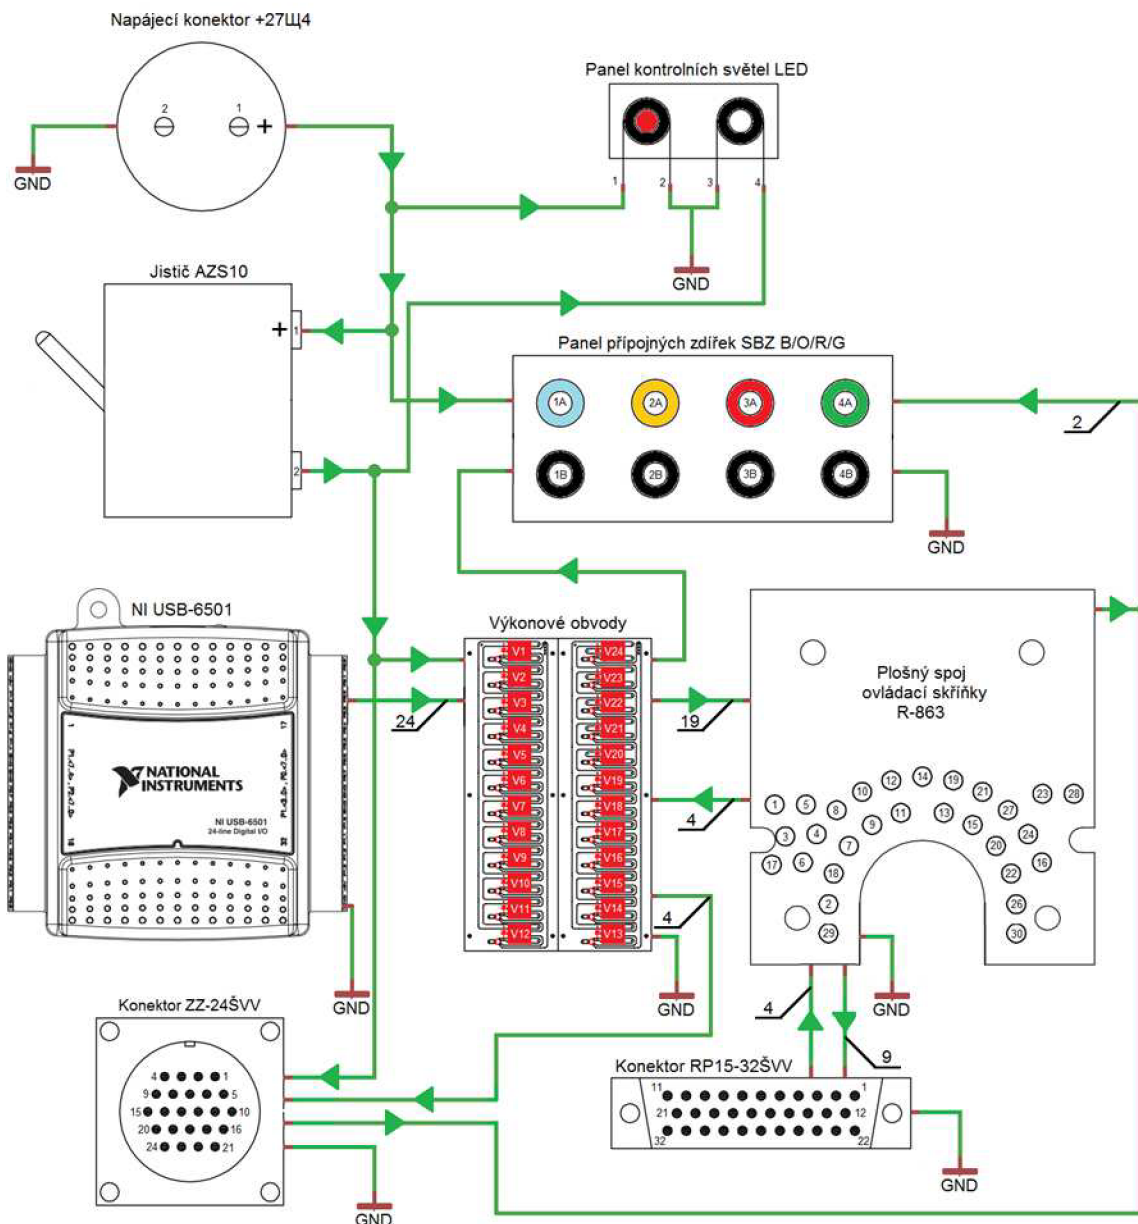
Napájecí konektor +27Щ4

2 1 +

GND

Panel kontrolních světel LED

1 2 3 4

GND

Jistič AZS10

+ 1

2

Panel přípojných zdířek SBZ B/O/R/G

1A 2A 3A 4A

1B 2B 3B 4B

2

GND

NI USB-6501

NATIONAL INSTRUMENTS

NI USB-6501
24-line Digital I/O

Výkonové obvody

V1 V2 V3 V4 V5 V6 V7 V8 V9 V10 V11 V12

V24 V23 V22 V21 V20 V19 V18 V17 V16 V15 V14 V13

24

19

4

4

Plošný spoj ovládací skříňky R-863

1 5 8 10 12 14 19 21 23 28 11 13 27 9 15 3 4 7 24 20 17 6 16 18 22 2 26 29 30

GND

GND

GND

Konektor ZZ-24ŠVV

4 1 9 5 15 10 20 16 24 21

GND

4

9

Konektor RP15-32ŠVV

11 1 21 12 32 22

GND